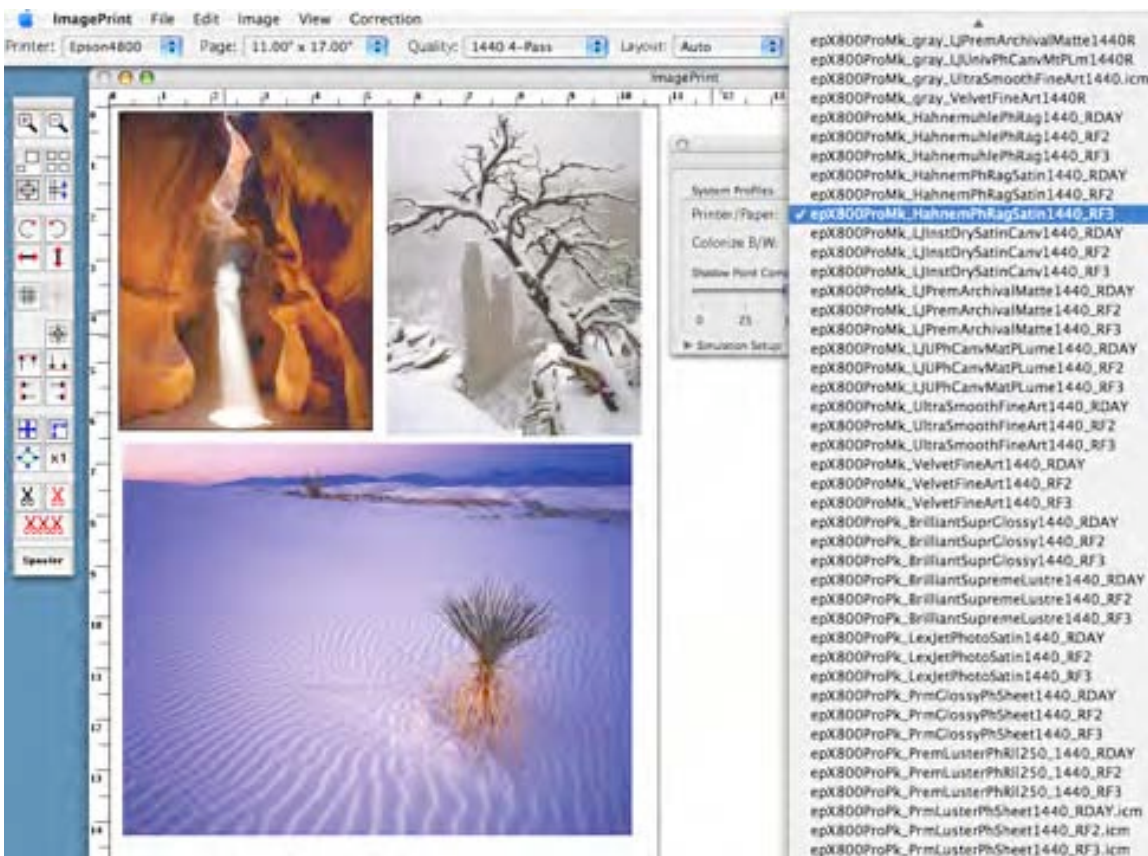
ImagePrint File Edit Image View Correction

Printer: Epson4800 Page: 11.00" x 17.00" Quality: 1440 4-Pass Layout: Auto

ImagePrint

System Profiles
Printer/Paper:
Colorize B/W:
Shadow Point Comp
0 25
▶ Simulation Setup

Spooler

epX800ProMk_gray_LJPremArchivalMatte1440R
epX800ProMk_gray_LJUnivPhCanvMtPLm1440R
epX800ProMk_gray_UltraSmoothFineArt1440.icm
epX800ProMk_gray_VelvetFineArt1440R
epX800ProMk_HahnemuhlePhRag1440_RDAY
epX800ProMk_HahnemuhlePhRag1440_RF2
epX800ProMk_HahnemuhlePhRag1440_RF3
epX800ProMk_HahnemPhRagSatin1440_RDAY
epX800ProMk_HahnemPhRagSatin1440_RF2
✓ epX800ProMk_HahnemPhRagSatin1440_RF3
epX800ProMk_LJInstDrySatinCanv1440_RDAY
epX800ProMk_LJInstDrySatinCanv1440_RF2
epX800ProMk_LJInstDrySatinCanv1440_RF3
epX800ProMk_LJPremArchivalMatte1440_RDAY
epX800ProMk_LJPremArchivalMatte1440_RF2
epX800ProMk_LJPremArchivalMatte1440_RF3
epX800ProMk_LJUPhCanvMatPLume1440_RDAY
epX800ProMk_LJUPhCanvMatPLume1440_RF2
epX800ProMk_LJUPhCanvMatPLume1440_RF3
epX800ProMk_UltraSmoothFineArt1440_RDAY
epX800ProMk_UltraSmoothFineArt1440_RF2
epX800ProMk_UltraSmoothFineArt1440_RF3
epX800ProMk_VelvetFineArt1440_RDAY
epX800ProMk_VelvetFineArt1440_RF2
epX800ProMk_VelvetFineArt1440_RF3
epX800ProPk_BrilliantSuprGlossy1440_RDAY
epX800ProPk_BrilliantSuprGlossy1440_RF2
epX800ProPk_BrilliantSuprGlossy1440_RF3
epX800ProPk_BrilliantSupremeLustre1440_RDAY
epX800ProPk_BrilliantSupremeLustre1440_RF2
epX800ProPk_BrilliantSupremeLustre1440_RF3
epX800ProPk_LexJetPhotoSatin1440_RDAY
epX800ProPk_LexJetPhotoSatin1440_RF2
epX800ProPk_LexJetPhotoSatin1440_RF3
epX800ProPk_PrmGlossyPhSheet1440_RDAY
epX800ProPk_PrmGlossyPhSheet1440_RF2
epX800ProPk_PrmGlossyPhSheet1440_RF3
epX800ProPk_PremLusterPhRll250_1440_RDAY
epX800ProPk_PremLusterPhRll250_1440_RF2
epX800ProPk_PremLusterPhRll250_1440_RF3
epX800ProPk_PrmLusterPhSheet1440_RDAY.icm
epX800ProPk_PrmLusterPhSheet1440_RF2.icm
epX800ProPk_PrmLusterPhSheet1440_RF3.icm